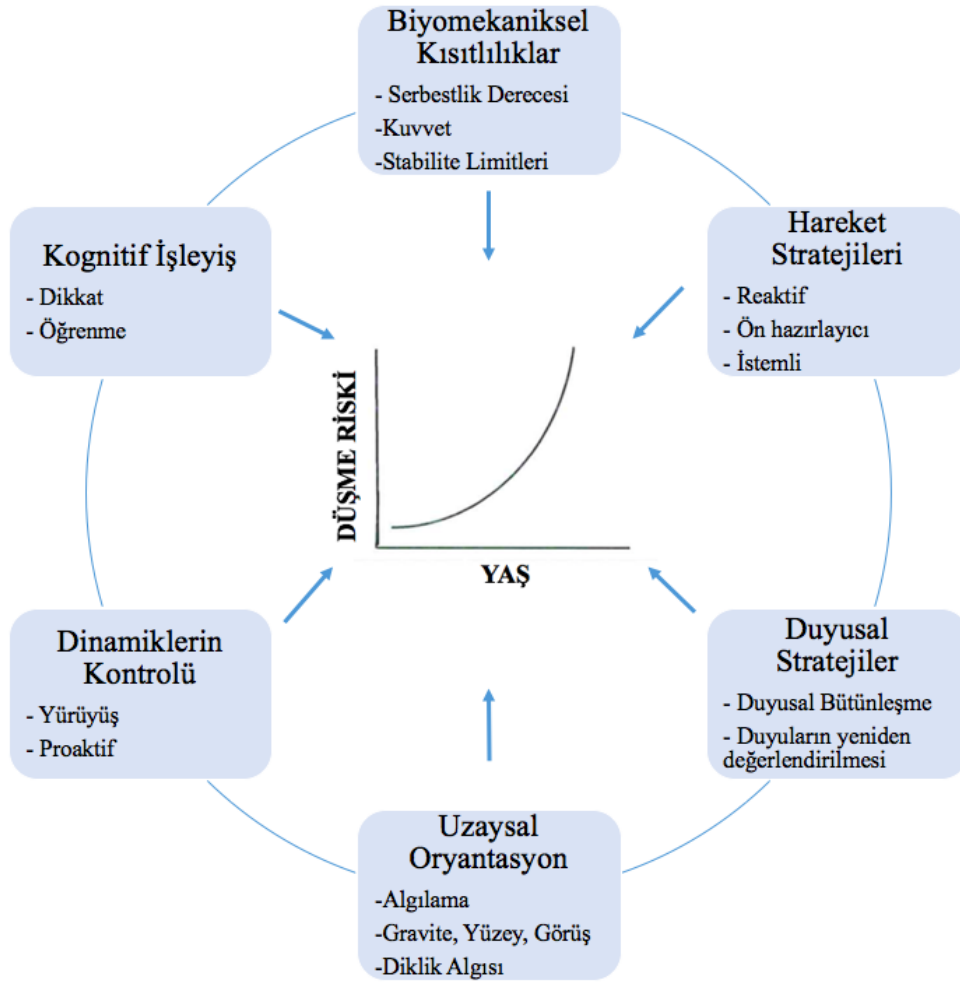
Biyomekaniksel Kısıtlılıklar

- Serbestlik Derecesi
-Kuvvet
-Stabilite Limitleri

Hareket Stratejileri

- Reaktif
- Ön hazırlayıcı
- İstemli

Duyusal Stratejiler

- Duyusal Bütünleşme
- Duyuların yeniden değerlendirilmesi

Uzaysal Oryantasyon

-Algılama
-Gravite, Yüzey, Görüş
-Diklik Algısı

Dinamiklerin Kontrolü

- Yürüyüş
- Proaktif

Kognitif İşleyiş

- Dikkat
- Öğrenme

DÜŞME RİSKİ

YAŞ